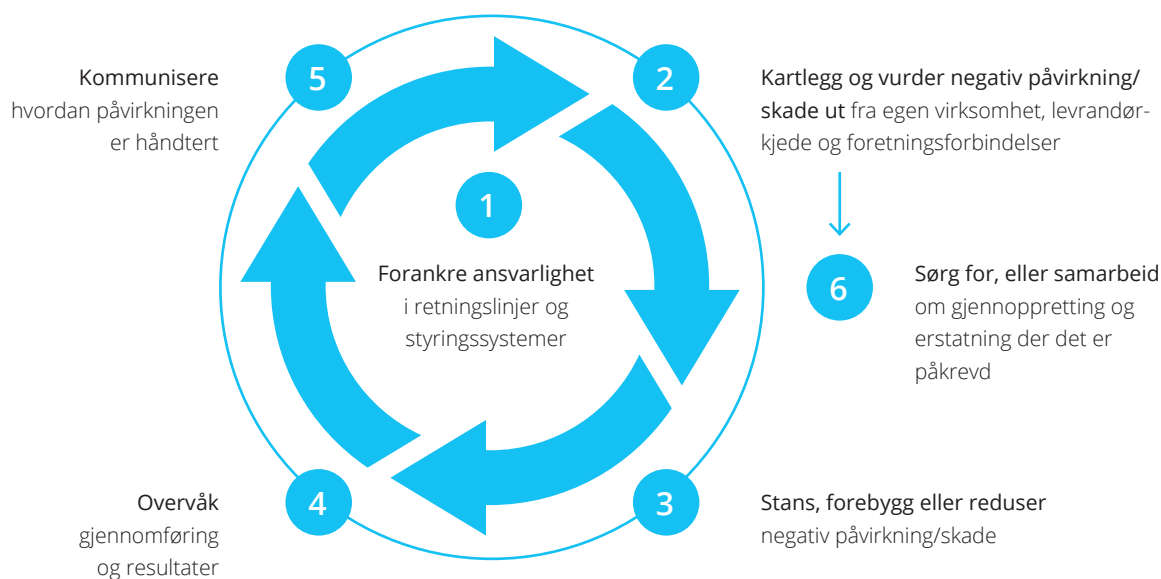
5

Kommunisere hvordan påvirkningen er håndtert

2

Kartlegg og vurder negativ påvirkning/ skade ut fra egen virksomhet, levrandørkjede og foretningsforbindelser

1

Forankre ansvarlighet i retningslinjer og styringssystemer

6

Sørg for, eller samarbeid om gjennoppretting og erstatning der det er påkrevd

4

Overvåk gjennomføring og resultater

3

Stans, forebygg eller reduser negativ påvirkning/skade